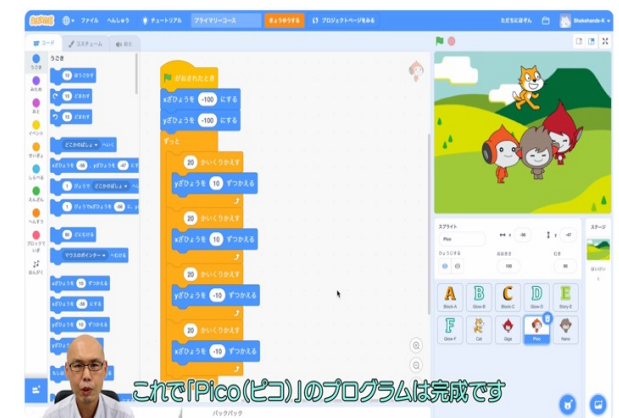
ファイル へんしゅう チュートリアル プライマリーコース きょうゆうする プロジェクトページをみる

コード コスチューム おと

うごき
10 ほうごかす
15 どまわす
15 どまわす
どこかのばしょ へいく
xざひょうを -88 、yざひょうを -27 にする
1 びょうで どこかのばしょ へいく
1 びょうでxざひょうを -88 に、yざひょうを -27 にする
90 どにむける
マウスのポインター へむける
xざひょうを 10 ずつかえる
xざひょうを -88 にする
yざひょうを 10 ずつかえる
yざひょうを -27 にする

うごき
みため
おと
イベント
せいぎょ
しらべる
えんざん
へんすう
ブロックていぎ
おんがく

がおされたとき
xざひょうを -100 にする
yざひょうを -100 にする
ずっと
20 かいくりかえす
yざひょうを 10 ずつかえる
20 かいくりかえす
xざひょうを 10 ずつかえる
20 かいくりかえす
yざひょうを -10 ずつかえる
20 かいくりかえす
xざひょうを -10 ずつかえる

スプライト Pico x -99 y -47
ひょうじする おおきさ 100 むき 90
ステージ
はいけい 1

Block-A Block-B Block-C Block-D Block-E Glow-F Cat Giga Pico Nano

バックパック

これで「Pico(ピコ)」のプログラムは完成です